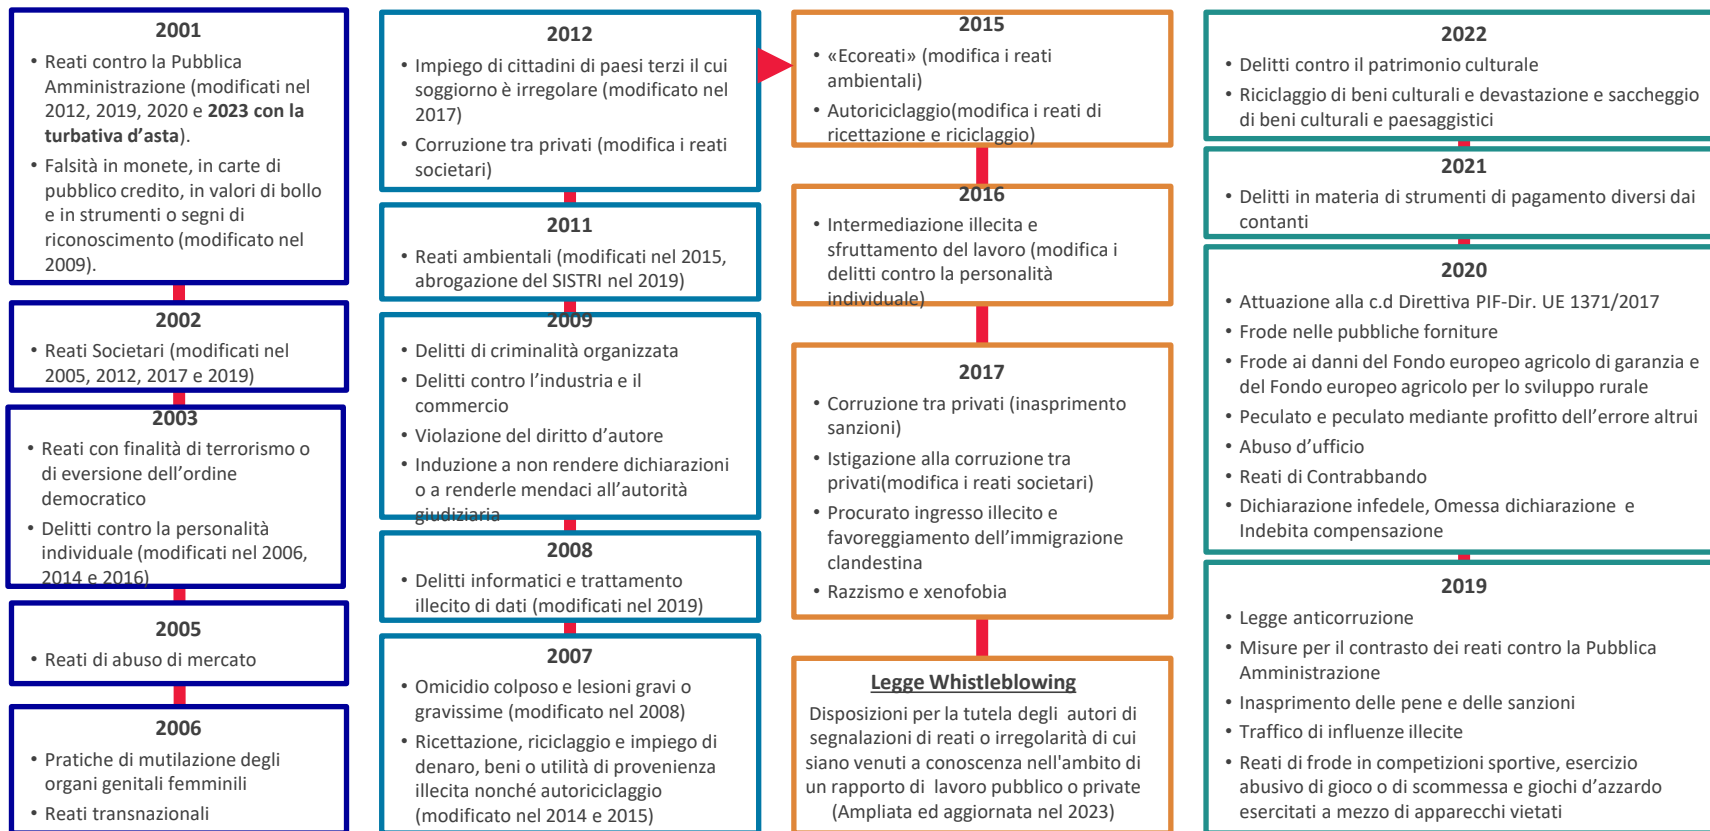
2001

• Reati contro la Pubblica Amministrazione (modificati nel 2012, 2019, 2020 e **2023 con la turbativa d'asta**).
• Falsità in monete, in carte di pubblico credito, in valori di bollo e in strumenti o segni di riconoscimento (modificato nel 2009).

2002

• Reati Societari (modificati nel 2005, 2012, 2017 e 2019)

2003

• Reati con finalità di terrorismo o di eversione dell'ordine democratico
• Delitti contro la personalità individuale (modificati nel 2006, 2014 e 2016)

2005

• Reati di abuso di mercato

2006

• Pratiche di mutilazione degli organi genitali femminili
• Reati transnazionali

2012

• Impiego di cittadini di paesi terzi il cui soggiorno è irregolare (modificato nel 2017)
• Corruzione tra privati (modifica i reati societari)

2011

• Reati ambientali (modificati nel 2015, abrogazione del SISTRI nel 2019)

2009

• Delitti di criminalità organizzata
• Delitti contro l'industria e il commercio
• Violazione del diritto d'autore
• Induzione a non rendere dichiarazioni o a renderle mendaci all'autorità giudiziaria

2008

• Delitti informatici e trattamento illecito di dati (modificati nel 2019)

2007

• Omicidio colposo e lesioni gravi o gravissime (modificato nel 2008)
• Ricettazione, riciclaggio e impiego di denaro, beni o utilità di provenienza illecita nonché autoriciclaggio (modificato nel 2014 e 2015)

2015

• «Ecoreati» (modifica i reati ambientali)
• Autoriciclaggio(modifica i reati di ricettazione e riciclaggio)

2016

• Intermediazione illecita e sfruttamento del lavoro (modifica i delitti contro la personalità individuale)

2017

• Corruzione tra privati (inasprimento sanzioni)
• Istigazione alla corruzione tra privati(modifica i reati societari)
• Procurato ingresso illecito e favoreggiamento dell'immigrazione clandestina
• Razzismo e xenofobia

Legge Whistleblowing

Disposizioni per la tutela degli autori di segnalazioni di reati o irregolarità di cui siano venuti a conoscenza nell'ambito di un rapporto di lavoro pubblico o private (Ampliata ed aggiornata nel 2023)

2022

• Delitti contro il patrimonio culturale
• Riciclaggio di beni culturali e devastazione e saccheggio di beni culturali e paesaggistici

2021

• Delitti in materia di strumenti di pagamento diversi dai contanti

2020

• Attuazione alla c.d Direttiva PIF-Dir. UE 1371/2017
• Frode nelle pubbliche forniture
• Frode ai danni del Fondo europeo agricolo di garanzia e del Fondo europeo agricolo per lo sviluppo rurale
• Peculato e peculato mediante profitto dell'errore altrui
• Abuso d'ufficio
• Reati di Contrabbando
• Dichiarazione infedele, Omessa dichiarazione e Indebita compensazione

2019

• Legge anticorruzione
• Misure per il contrasto dei reati contro la Pubblica Amministrazione
• Inasprimento delle pene e delle sanzioni
• Traffico di influenze illecite
• Reati di frode in competizioni sportive, esercizio abusivo di gioco o di scommessa e giochi d'azzardo esercitati a mezzo di apparecchi vietati